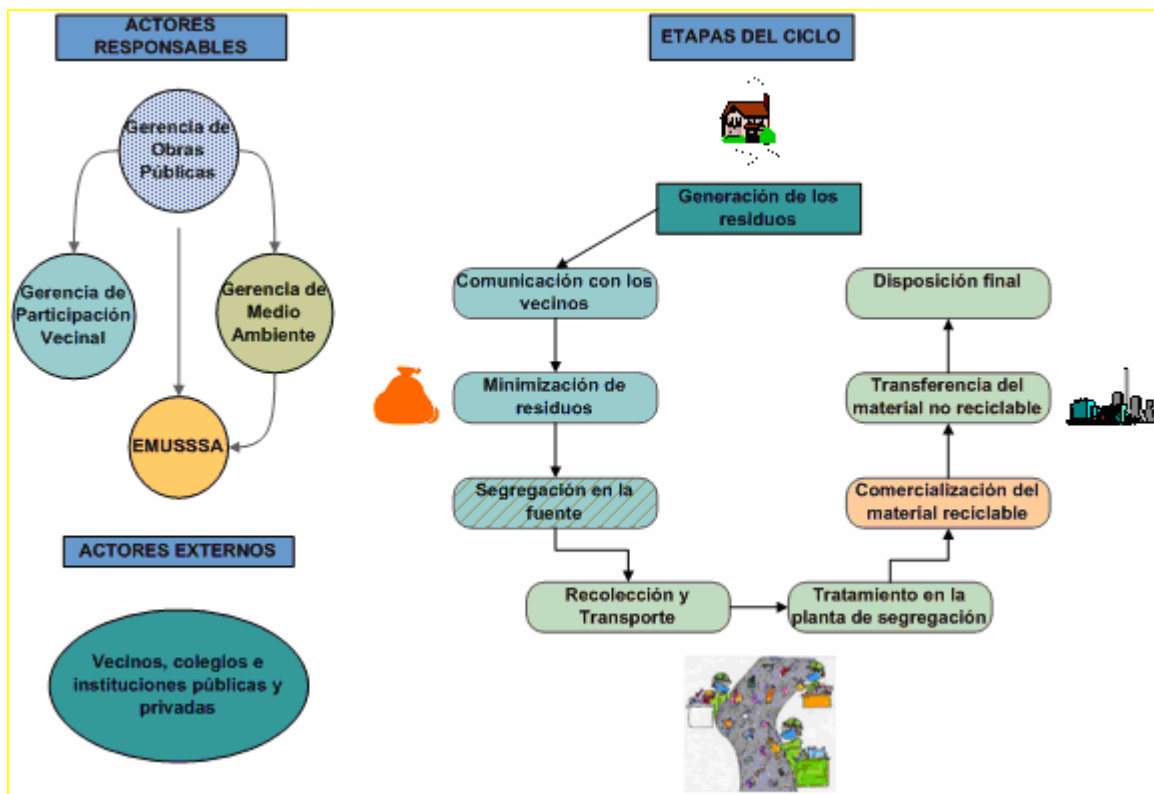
ACTORES RESPONSABLES

Gerencia de Obras Públicas

Gerencia de Participación Vecinal

Gerencia de Medio Ambiente

EMUSSSA

ACTORES EXTERNOS

Vecinos, colegios e instituciones públicas y privadas

ETAPAS DEL CICLO

Generación de los residuos

Comunicación con los vecinos

Minimización de residuos

Segregación en la fuente

Recolección y Transporte

Tratamiento en la planta de segregación

Comercialización del material reciclable

Transferencia del material no reciclable

Disposición final